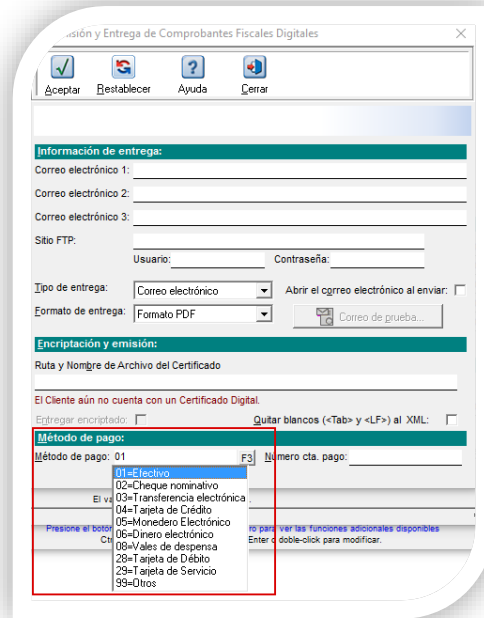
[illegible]sión y Entrega de Comprobantes Fiscales Digitales

Aceptar Restablecer Ayuda Cerrar

Información de entrega:

Correo electrónico 1:

Correo electrónico 2:

Correo electrónico 3:

Sitio FTP:

Usuario: Contraseña:

Tipo de entrega: Correo electrónico

Abrir el correo electrónico al enviar:

Formato de entrega: Formato PDF

Correo de prueba...

Encriptación y emisión:

Ruta y Nombre de Archivo del Certificado

El Cliente aún no cuenta con un Certificado Digital.

Entregar encriptado:

Quitar blancos (<Tab> y <LF>) al XML:

Método de pago:

Método de pago: 01 F3 Número cta. pago:

01=Efectivo
02=Cheque nominativo
03=Transferencia electrónica
04=Tarjeta de Crédito
05=Monedero Electrónico
06=Dinero electrónico
08=Vales de despensa
28=Tarjeta de Débito
29=Tarjeta de Servicio
99=Otros

El va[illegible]

Presione el botón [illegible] ro para ver las funciones adicionales disponibles

Ct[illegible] Enter o doble-click para modificar.